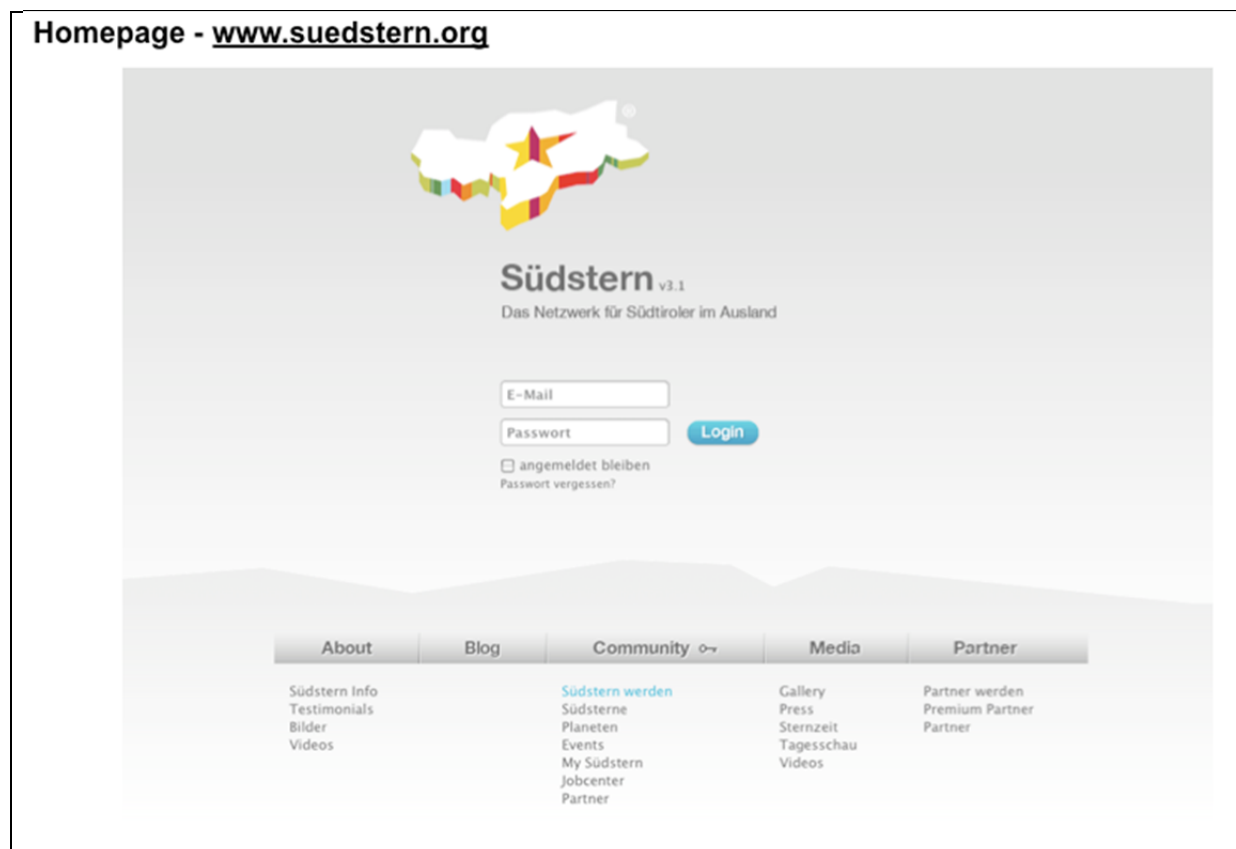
Homepage - www.suedstern.org

Südstern v3.1
Das Netzwerk für Südtiroler im Ausland

E-Mail
Passwort
Login
angemeldet bleiben
Passwort vergessen?

| About | Blog | Community | Media | Partner |
|---|---|---|---|---|
| Südstern Info | | Südstern werden | Gallery | Partner werden |
| Testimonials | | Südsterne | Press | Premium Partner |
| Bilder | | Planeten | Sternzeit | Partner |
| Videos | | Events | Tagesschau | |
| | | My Südstern | Videos | |
| | | Jobcenter | | |
| | | Partner | | |